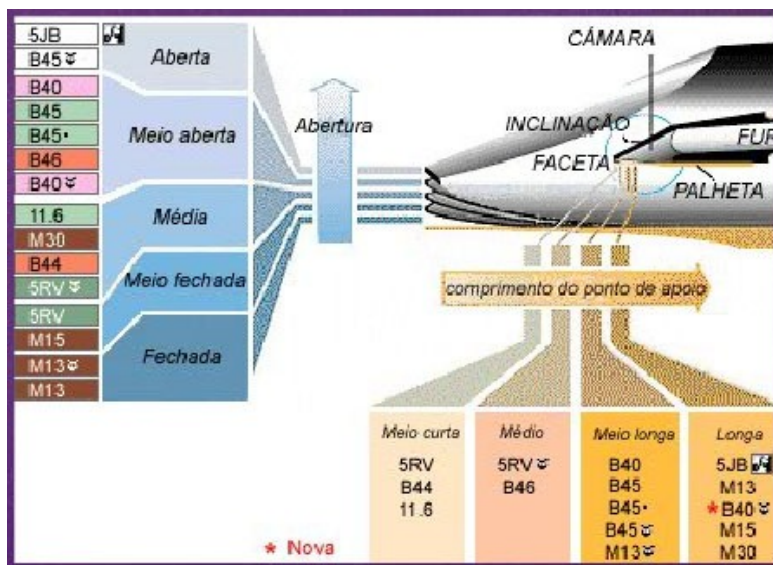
5JB
B45
B40
B45
B45•
B46
B40
11.6
M30
B44
5RV
5RV
M15
M13
M13

Aberta
Meio aberta
Média
Meio fechada
Fechada

Abertura

CÂMARA
INCLINAÇÃO
FACETA
FUR
PALHETA

comprimento do ponto de apoio

| Meio curta | Médio | Meio longa | Longa |
|---|---|---|---|
| 5RV<br>B44<br>11.6 | 5RV<br>B46 | B40<br>B45<br>B45•<br>B45<br>M13 | 5JB<br>M13<br>* B40<br>M15<br>M30 |

* Nova